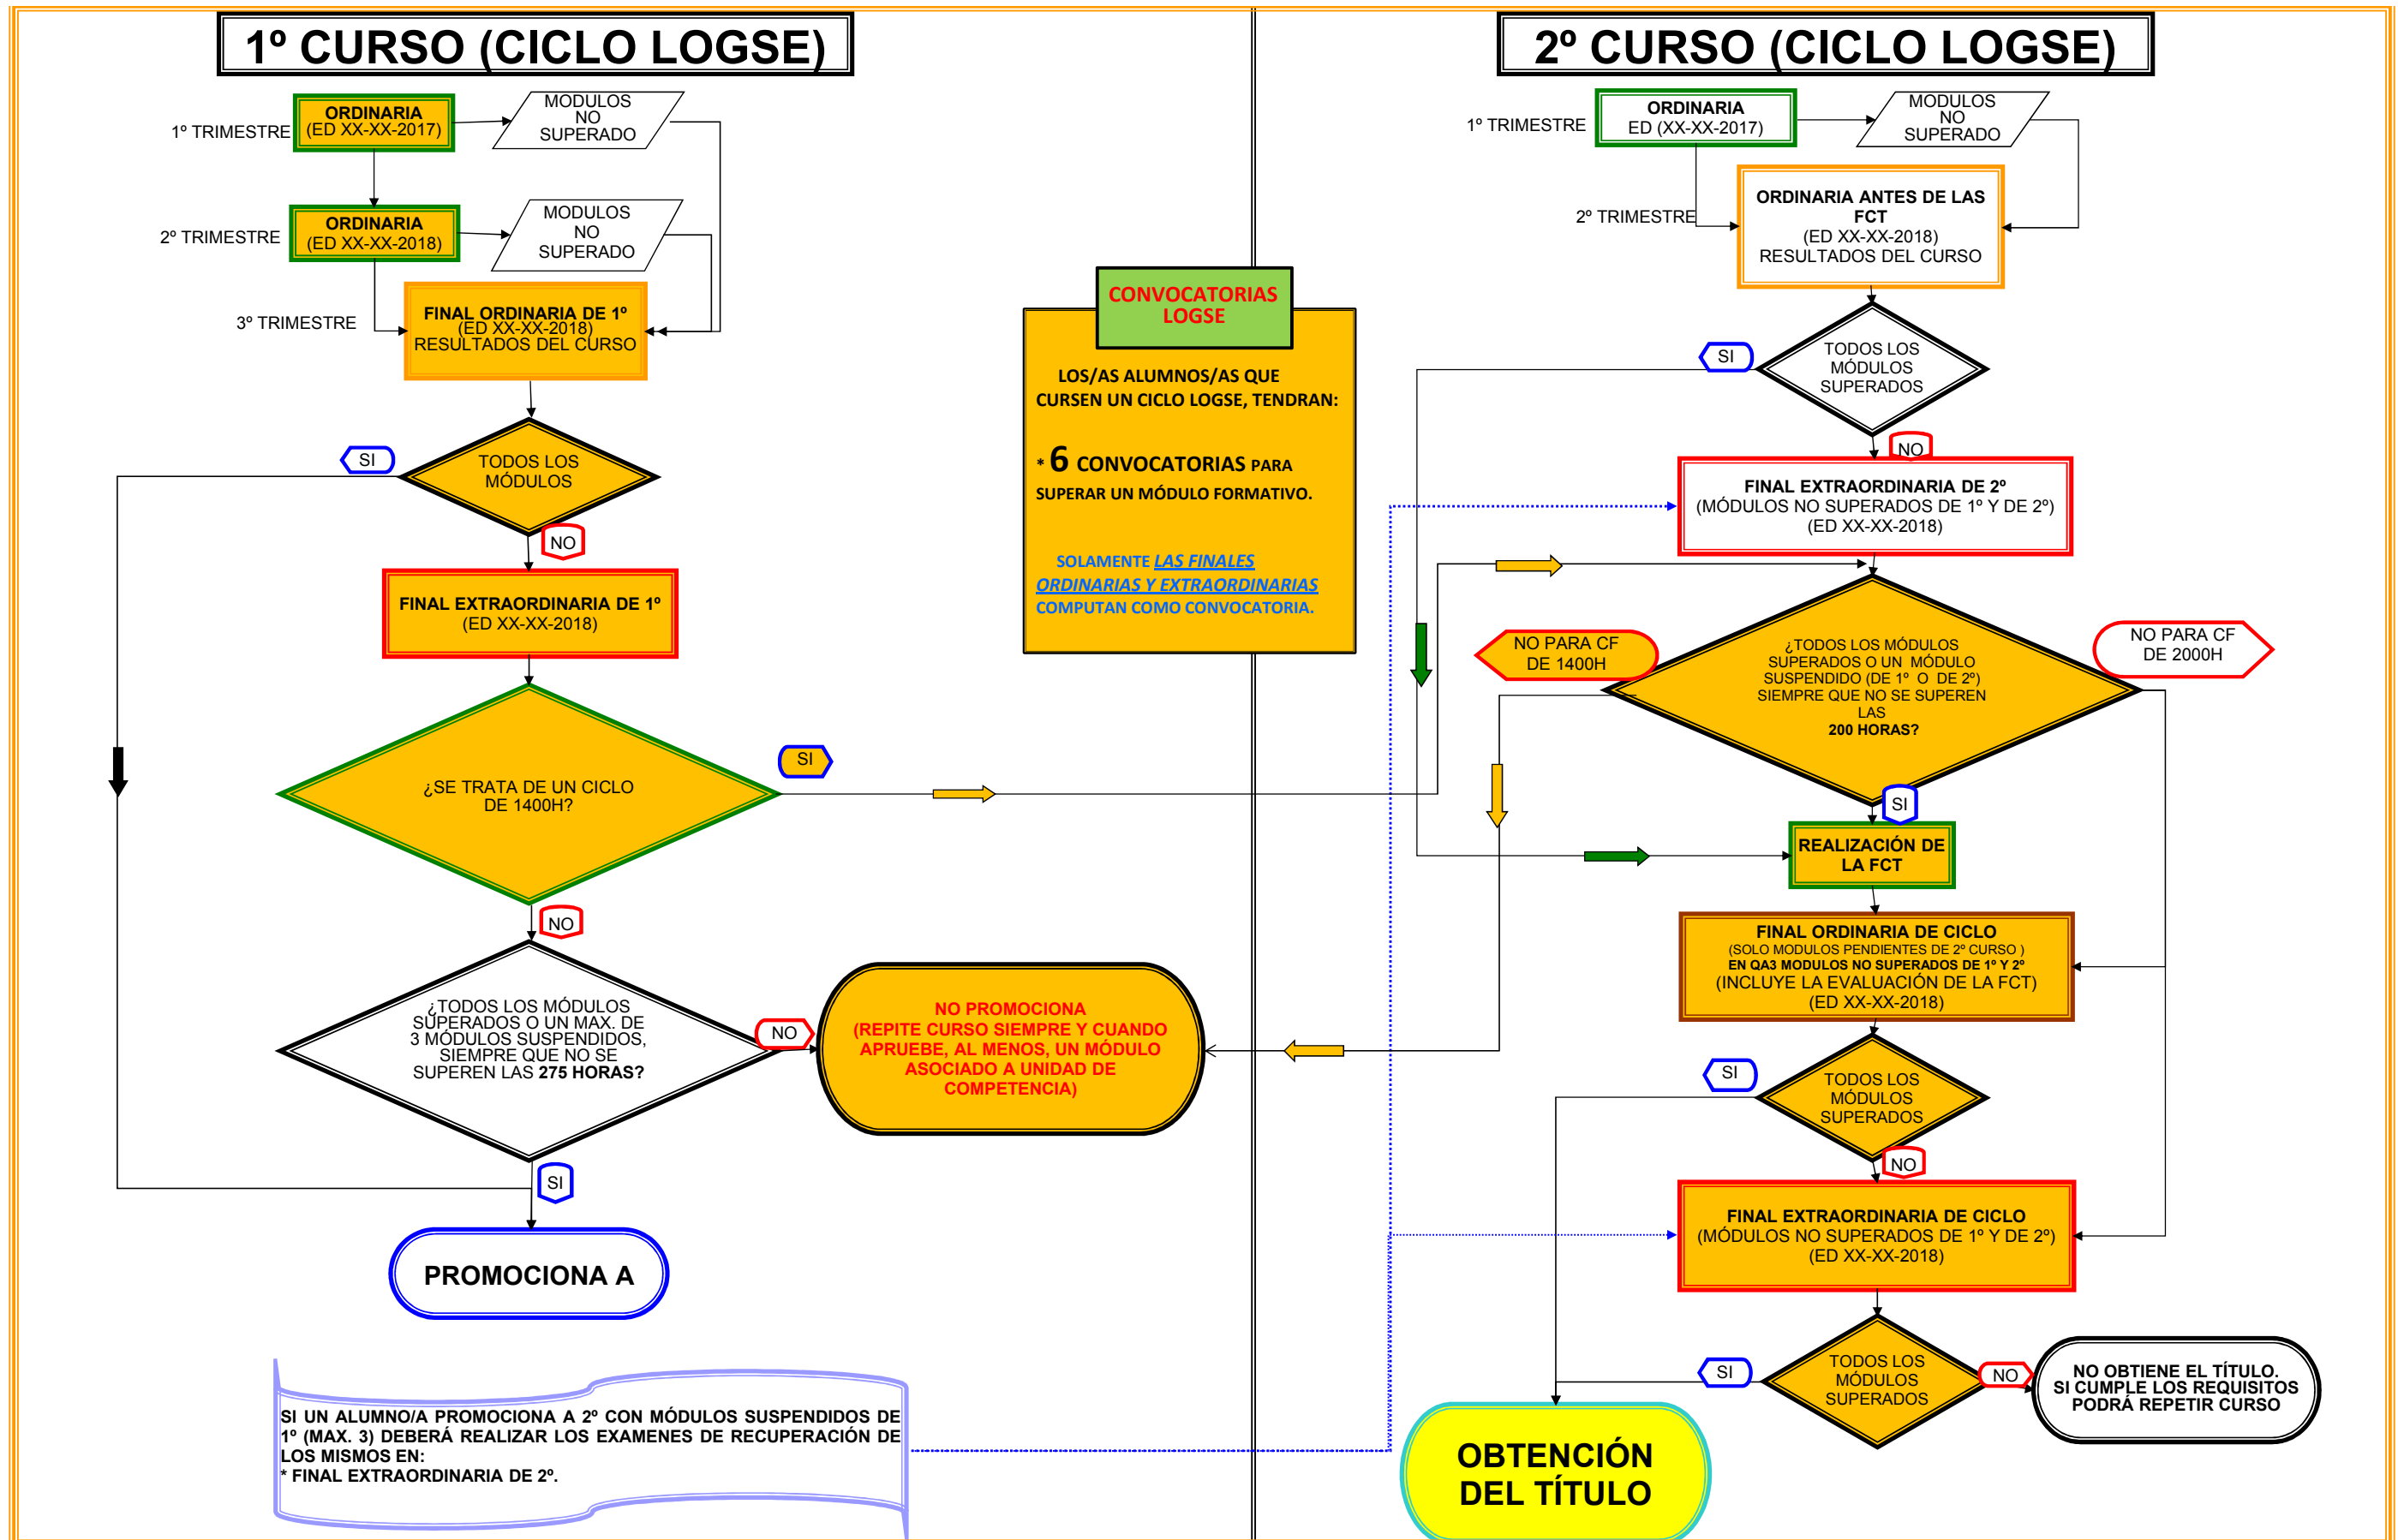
1º CURSO (CICLO LOGSE)

1º TRIMESTRE
ORDINARIA (ED XX-XX-2017)
MODULOS NO SUPERADO

2º TRIMESTRE
ORDINARIA (ED XX-XX-2018)
MODULOS NO SUPERADO

3º TRIMESTRE
FINAL ORDINARIA DE 1º (ED XX-XX-2018) RESULTADOS DEL CURSO

SI
TODOS LOS MÓDULOS
NO

FINAL EXTRAORDINARIA DE 1º (ED XX-XX-2018)

SI
¿SE TRATA DE UN CICLO DE 1400H?
NO

¿TODOS LOS MÓDULOS SUPERADOS O UN MAX. DE 3 MÓDULOS SUSPENDIDOS, SIEMPRE QUE NO SE SUPEREN LAS 275 HORAS?
NO
SI

NO PROMOCIONA (REPITE CURSO SIEMPRE Y CUANDO APRUEBE, AL MENOS, UN MÓDULO ASOCIADO A UNIDAD DE COMPETENCIA)

PROMOCIONA A

SI UN ALUMNO/A PROMOCIONA A 2º CON MÓDULOS SUSPENDIDOS DE 1º (MAX. 3) DEBERÁ REALIZAR LOS EXAMENES DE RECUPERACIÓN DE LOS MISMOS EN:
* FINAL EXTRAORDINARIA DE 2º.

CONVOCATORIAS LOGSE

LOS/AS ALUMNOS/AS QUE CURSEN UN CICLO LOGSE, TENDRAN:

* 6 CONVOCATORIAS PARA SUPERAR UN MÓDULO FORMATIVO.

SOLAMENTE LAS FINALES ORDINARIAS Y EXTRAORDINARIAS COMPUTAN COMO CONVOCATORIA.

2º CURSO (CICLO LOGSE)

1º TRIMESTRE
ORDINARIA ED (XX-XX-2017)
MODULOS NO SUPERADO

2º TRIMESTRE
ORDINARIA ANTES DE LAS FCT (ED XX-XX-2018) RESULTADOS DEL CURSO

SI
TODOS LOS MÓDULOS SUPERADOS
NO

FINAL EXTRAORDINARIA DE 2º (MÓDULOS NO SUPERADOS DE 1º Y DE 2º) (ED XX-XX-2018)

NO PARA CF DE 1400H
¿TODOS LOS MÓDULOS SUPERADOS O UN MÓDULO SUSPENDIDO (DE 1º O DE 2º) SIEMPRE QUE NO SE SUPEREN LAS 200 HORAS?
NO PARA CF DE 2000H
SI

REALIZACIÓN DE LA FCT

FINAL ORDINARIA DE CICLO (SOLO MODULOS PENDIENTES DE 2º CURSO ) EN QA3 MODULOS NO SUPERADOS DE 1º Y 2º (INCLUYE LA EVALUACIÓN DE LA FCT) (ED XX-XX-2018)

SI
TODOS LOS MÓDULOS SUPERADOS
NO

FINAL EXTRAORDINARIA DE CICLO (MÓDULOS NO SUPERADOS DE 1º Y DE 2º) (ED XX-XX-2018)

SI
TODOS LOS MÓDULOS SUPERADOS
NO

NO OBTIENE EL TÍTULO. SI CUMPLE LOS REQUISITOS PODRÁ REPETIR CURSO

OBTENCIÓN DEL TÍTULO